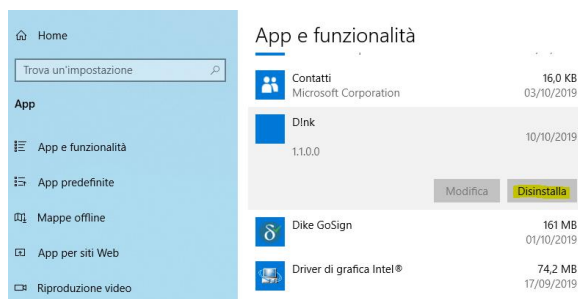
Home

Trova un'impostazione

App

App e funzionalità

App predefinite

Mappe offline

App per siti Web

Riproduzione video

App e funzionalità

Contatti
Microsoft Corporation
16,0 KB
03/10/2019

D!nk
10/10/2019
1.1.0.0

Modifica
Disinstalla

Dike GoSign
161 MB
01/10/2019

Driver di grafica Intel®
74,2 MB
17/09/2019